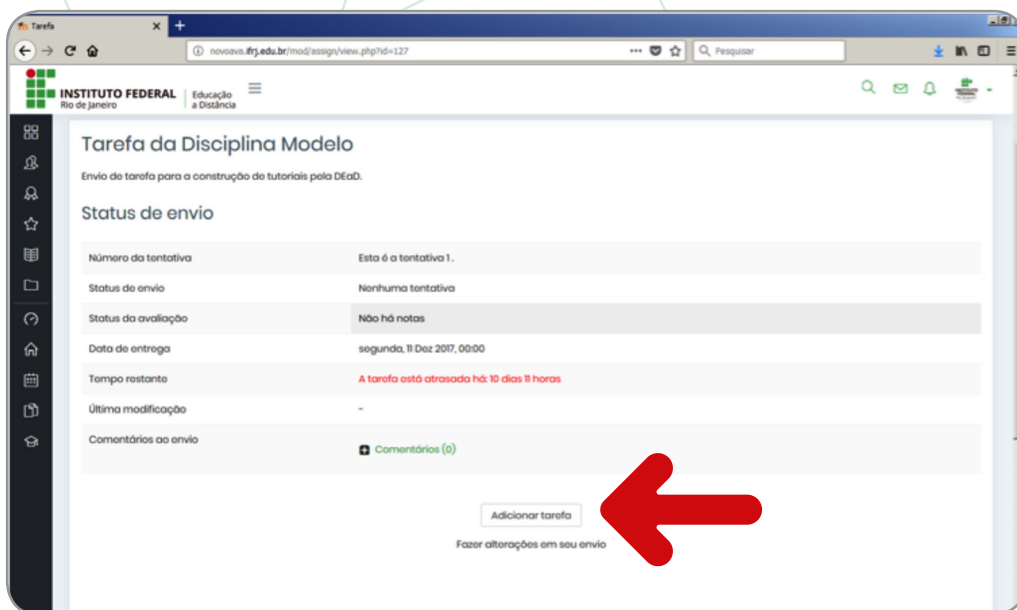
Tarefa

novoava.ifrj.edu.br/mod/assign/view.php?id=127

Pesquisar

INSTITUTO FEDERAL
Rio de Janeiro

Educação a Distância

Tarefa da Disciplina Modelo

Envio de tarefa para a construção de tutoriais pela DEaD.

Status de envio

| | |
|---|---|
| Número da tentativa | Esta é a tentativa 1. |
| Status de envio | Nenhuma tentativa |
| Status da avaliação | Não há notas |
| Data de entrega | segunda, 11 Dez 2017, 00:00 |
| Tempo restante | A tarefa está atrasada há: 10 dias 11 horas |
| Última modificação | - |
| Comentários ao envio | Comentários (0) |

Adicionar tarefa

Fazer alterações em seu envio